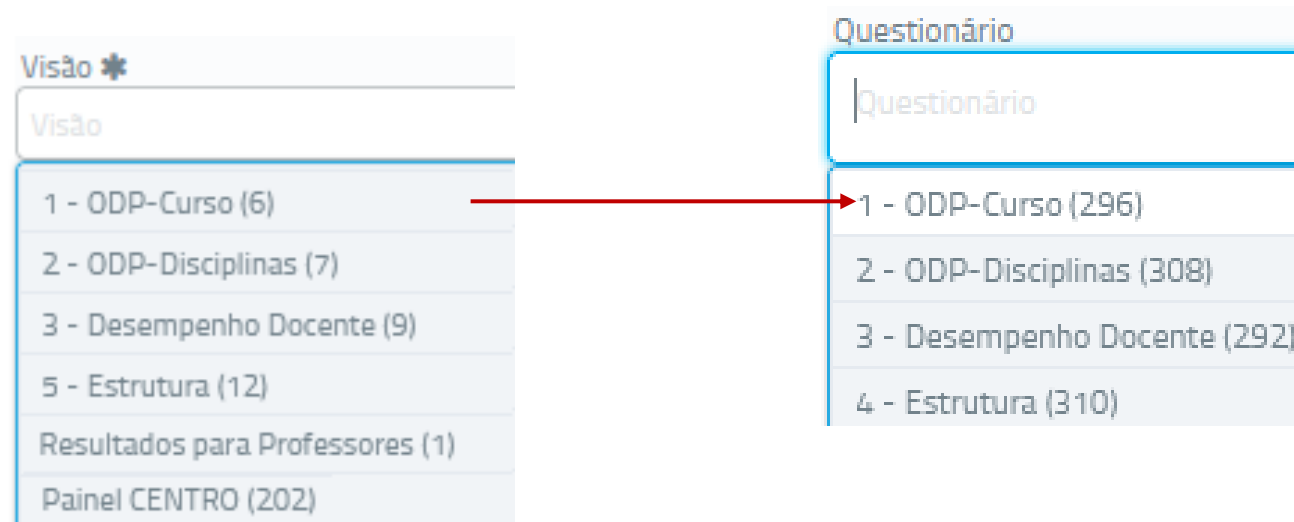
Visão ✱

Visão

1 - ODP-Curso (6)

2 - ODP-Disciplinas (7)

3 - Desempenho Docente (9)

5 - Estrutura (12)

Resultados para Professores (1)

Painel CENTRO (202)

Questionário

Questionário

1 - ODP-Curso (296)

2 - ODP-Disciplinas (308)

3 - Desempenho Docente (292)

4 - Estrutura (310)